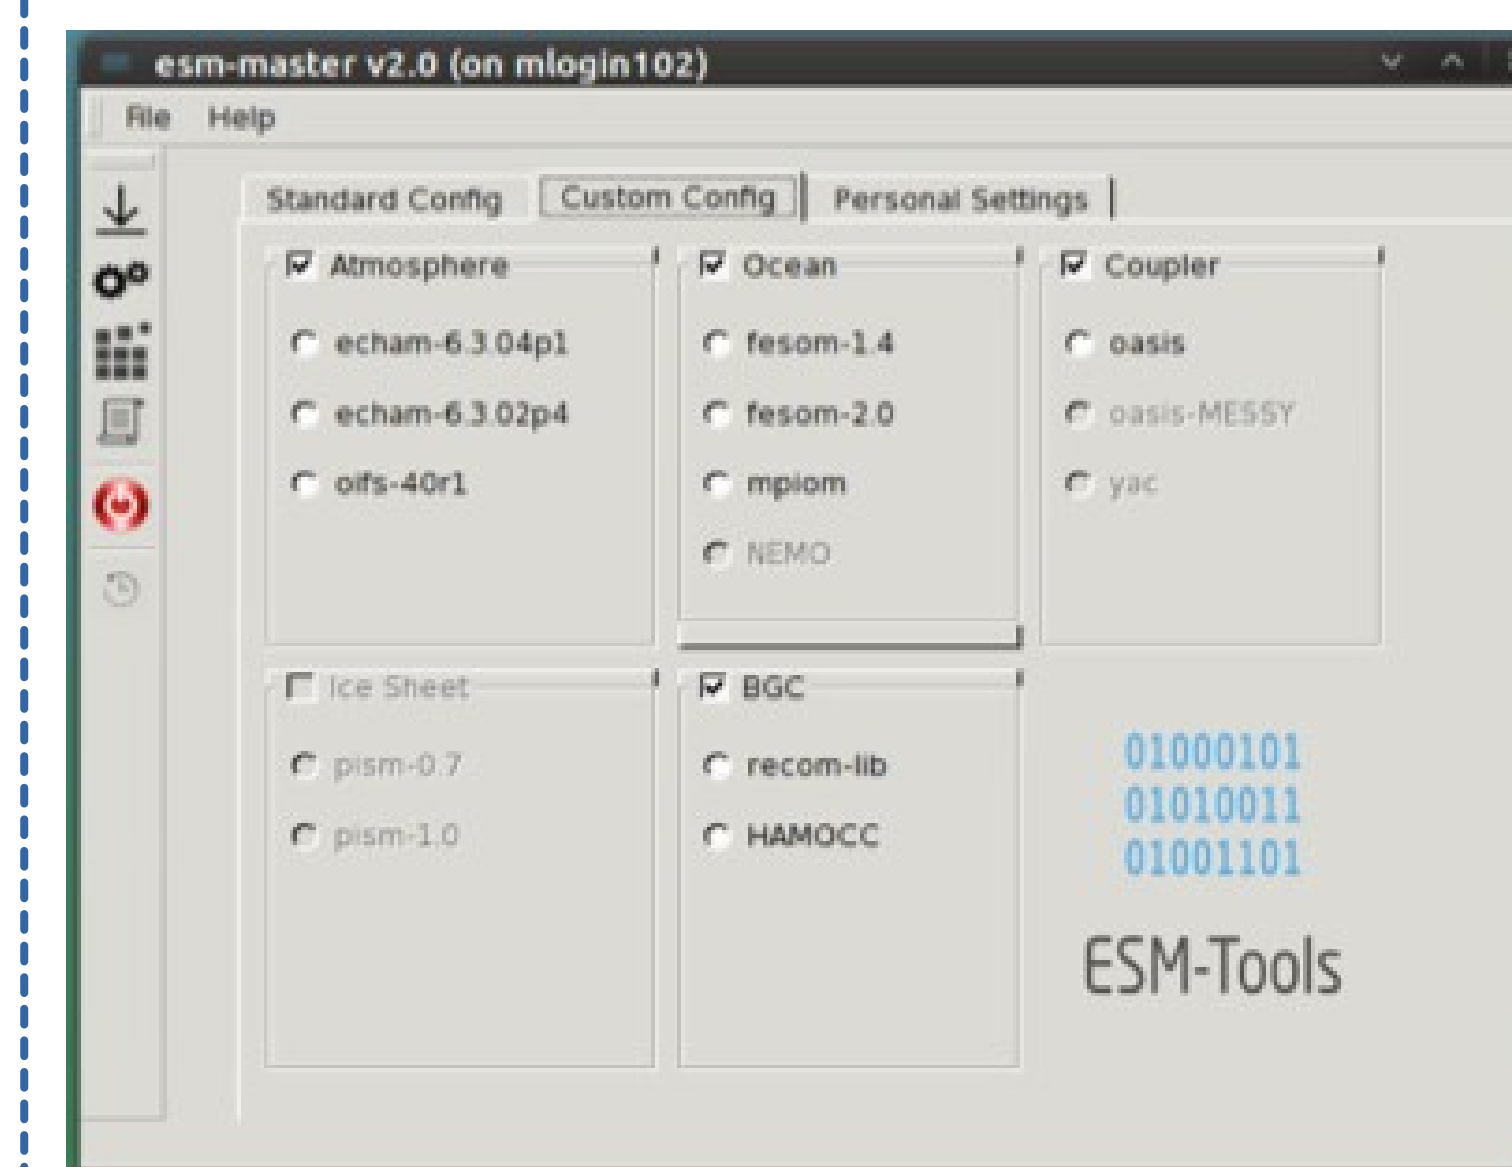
esm-master v2.0 (on mlogin102)

File Help

Standard Config
Custom Config
Personal Settings

Atmosphere
echam-6.3.04p1
echam-6.3.02p4
oifs-40r1

Ocean
fesom-1.4
fesom-2.0
mpiom
NEMO

Coupler
oasis
oasis-MESSY
yac

Ice Sheet
pism-0.7
pism-1.0

BGC
recom-lib
HAMOCC

01000101
01010011
01001101

ESM-Tools